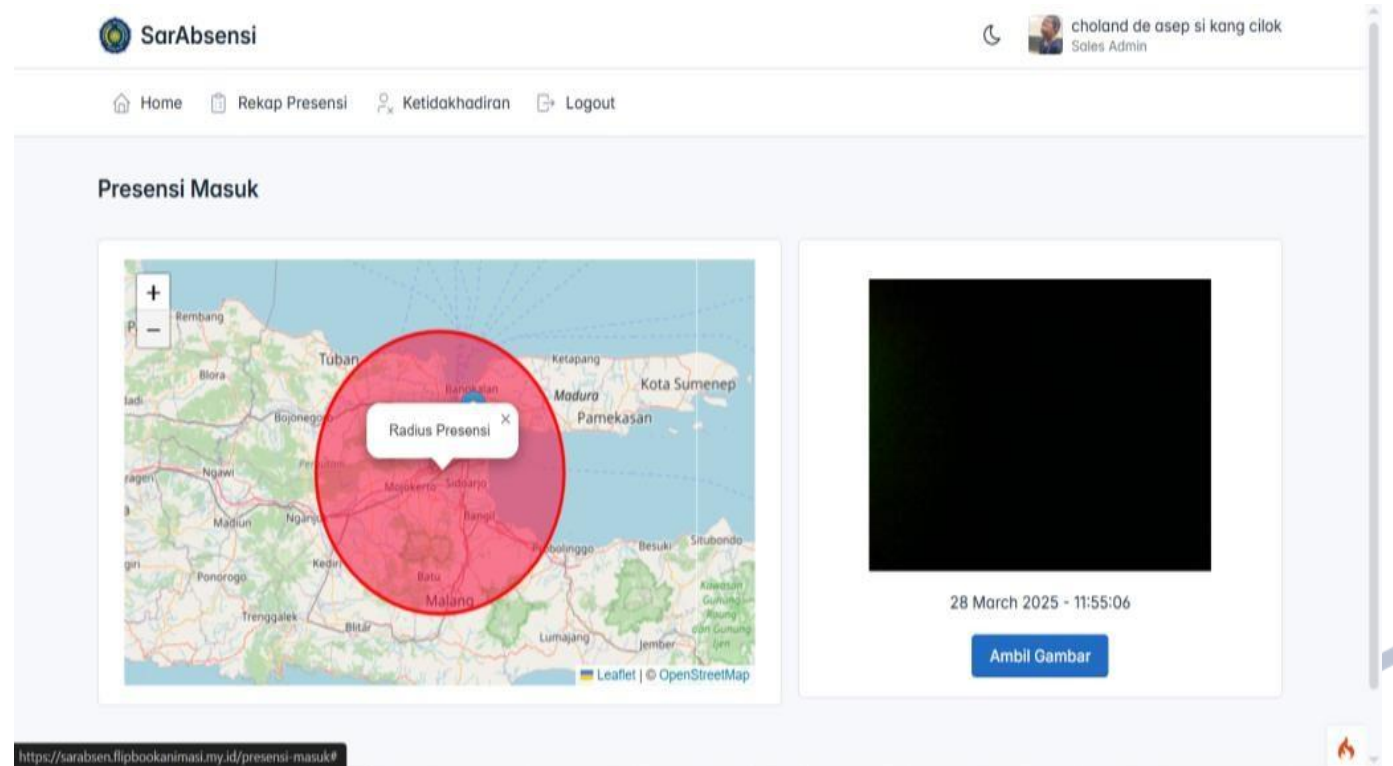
SarAbsensi

choland de asep si kang cilok
Sales Admin

Home Rekap Presensi Ketidakhadiran Logout

Presensi Masuk

+
−
Rembang
Tuban
Blora
Bojonegoro
Ngawi
Madiun
Nganjuk
Ponorogo
Kediri
Trenggalek
Blitar
Ketapang
Bangkalan
Madura
Kota Sumenep
Pamekasan
Mojokerto
Sidoarjo
Bangil
Probolinggo
Besuki
Situbondo
Batu
Malang
Lumajang
Jember

Radius Presensi ×

Leaflet | © OpenStreetMap

28 March 2025 - 11:55:06

Ambil Gambar

https://sarabsen.flipbookanimasi.my.id/presensi-masuk#